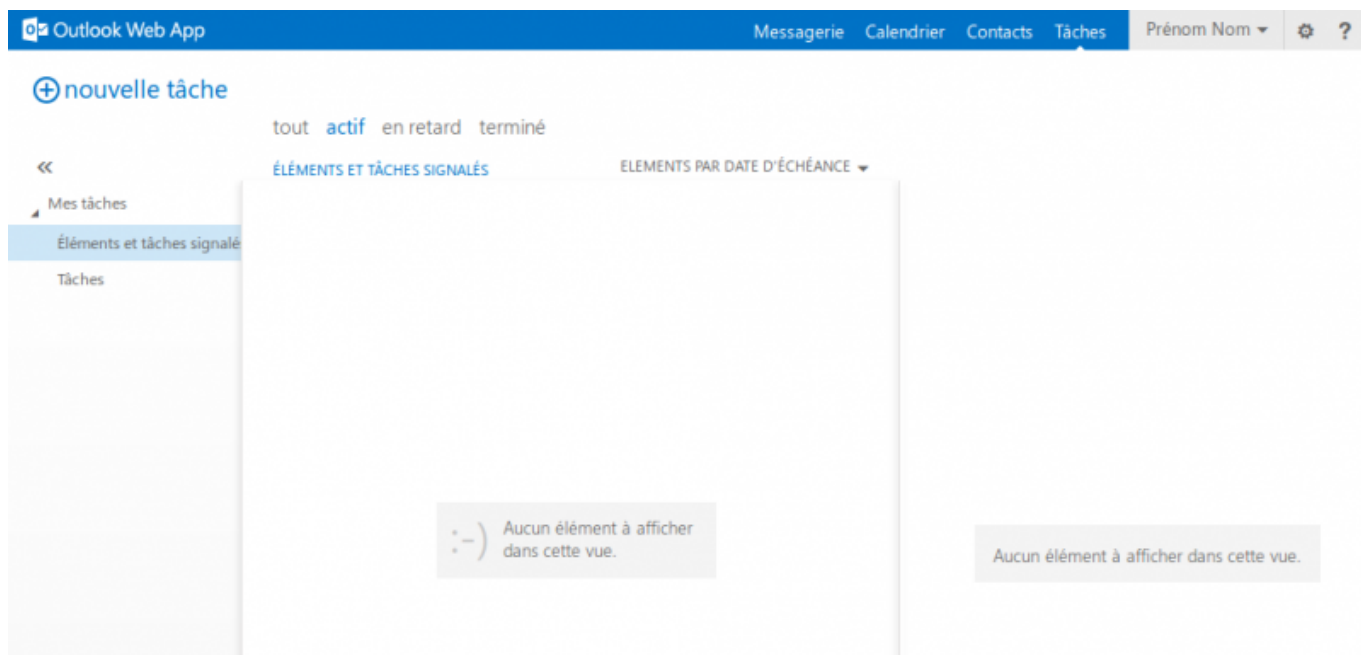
Outlook Web App

Messagerie Calendrier Contacts Tâches

Prénom Nom

?

nouvelle tâche

tout actif en retard terminé

«

ÉLÉMENTS ET TÂCHES SIGNALÉS

ELEMENTS PAR DATE D'ÉCHÉANCE

Mes tâches

Éléments et tâches signalé

Tâches

:-) Aucun élément à afficher dans cette vue.

Aucun élément à afficher dans cette vue.